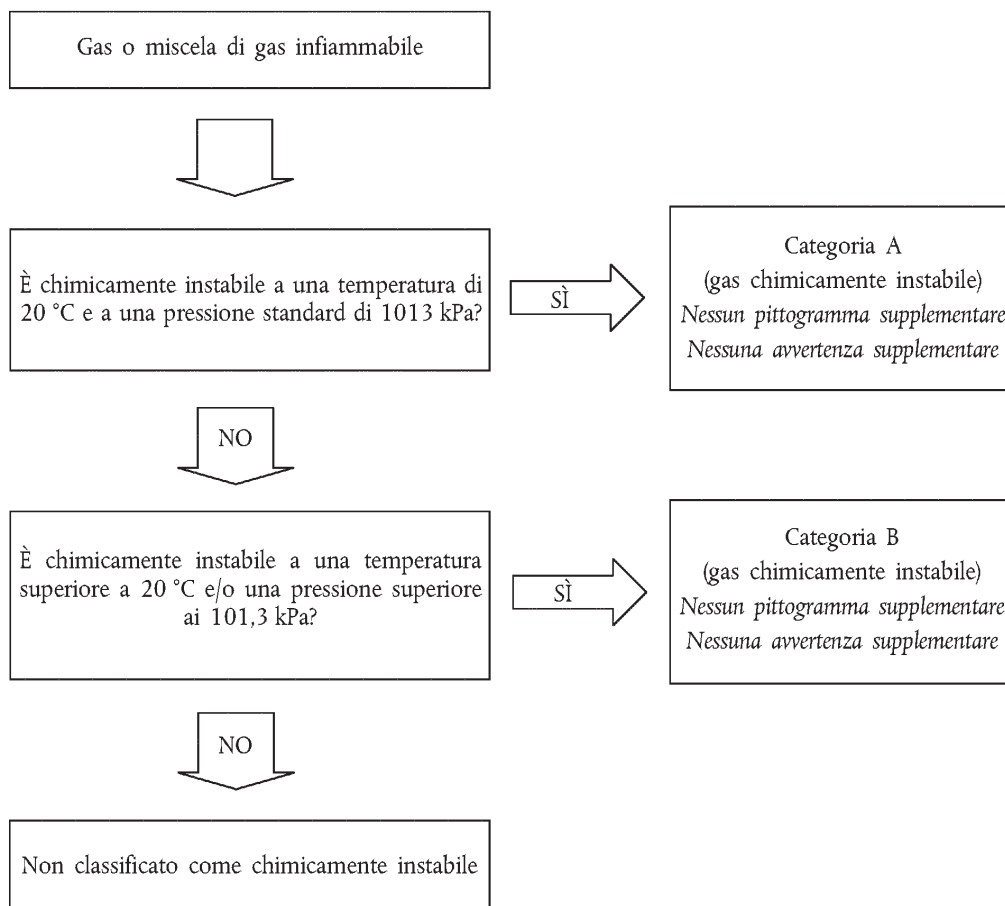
Gas o miscela di gas infiammabile

È chimicamente instabile a una temperatura di 20 °C e a una pressione standard di 1013 kPa?

SÌ

Categoria A
(gas chimicamente instabile)
*Nessun pittogramma supplementare*
*Nessuna avvertenza supplementare*

NO

È chimicamente instabile a una temperatura superiore a 20 °C e/o una pressione superiore ai 101,3 kPa?

SÌ

Categoria B
(gas chimicamente instabile)
*Nessun pittogramma supplementare*
*Nessuna avvertenza supplementare*

NO

Non classificato come chimicamente instabile